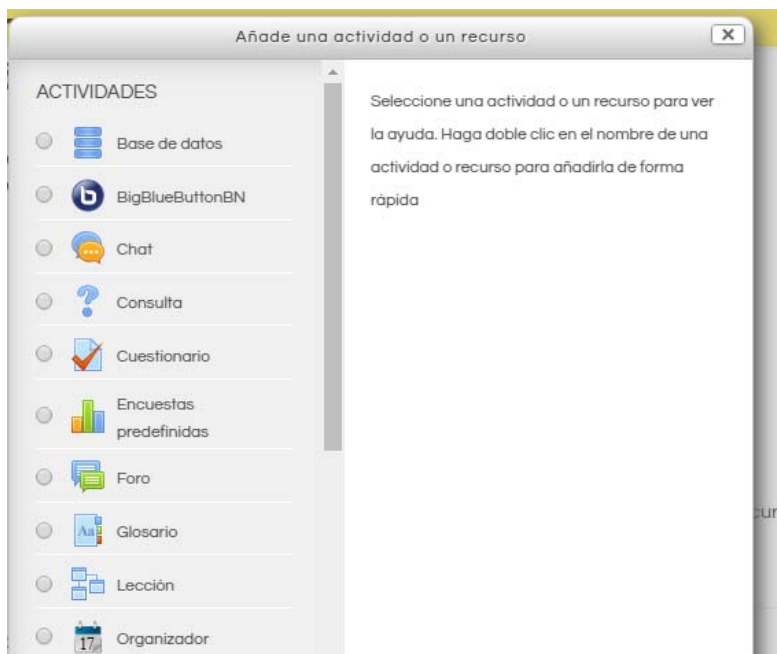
Añade una actividad o un recurso

ACTIVIDADES

Base de datos

BigBlueButtonBN

Chat

Consulta

Cuestionario

Encuestas predefinidas

Foro

Aa Glosario

Lección

17 Organizador

Seleccione una actividad o un recurso para ver la ayuda. Haga doble clic en el nombre de una actividad o recurso para añadirla de forma rápida

cur